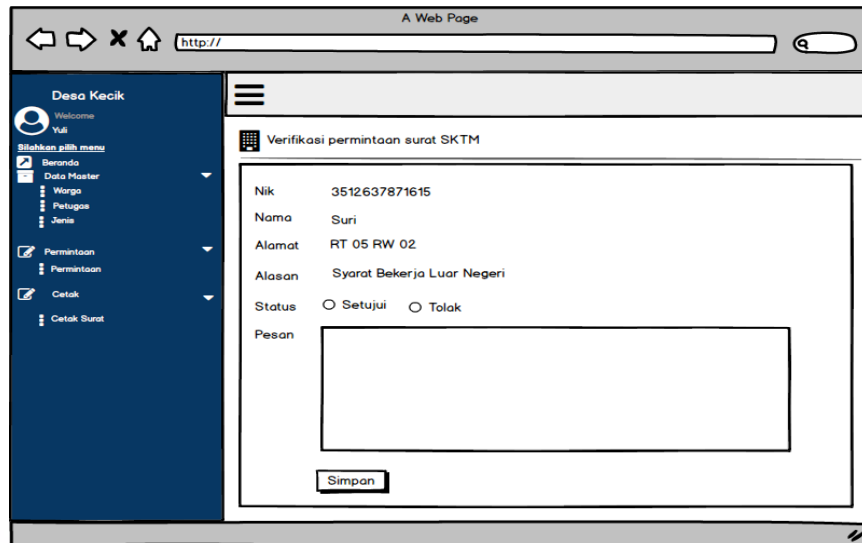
A Web Page

http://

Desa Kecik
Welcome
Yuli
Silahkan pilih menu
Beranda
Data Master
Warga
Petugas
Jenis
Permintaan
Permintaan
Cetak
Cetak Surat

Verifikasi permintaan surat SKTM

Nik 3512637871615
Nama Suri
Alamat RT 05 RW 02
Alasan Syarat Bekerja Luar Negeri
Status Setujui Tolak
Pesan

Simpan